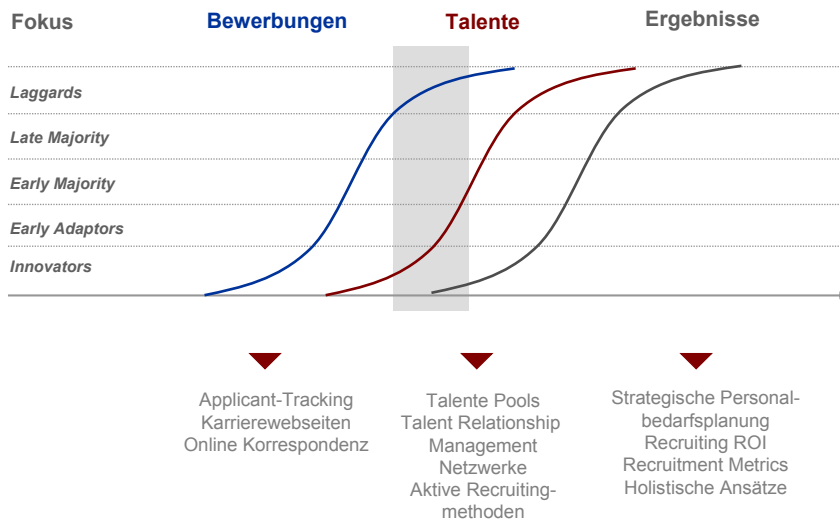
Fokus

Bewerbungen

Talente

Ergebnisse

Laggards

Late Majority

Early Majority

Early Adaptors

Innovators

Applicant-Tracking
Karrierewebseiten
Online Korrespondenz

Talente Pools
Talent Relationship Management
Netzwerke
Aktive Recruitingmethoden

Strategische Personalbedarfsplanung
Recruiting ROI
Recruitment Metrics
Holistische Ansätze